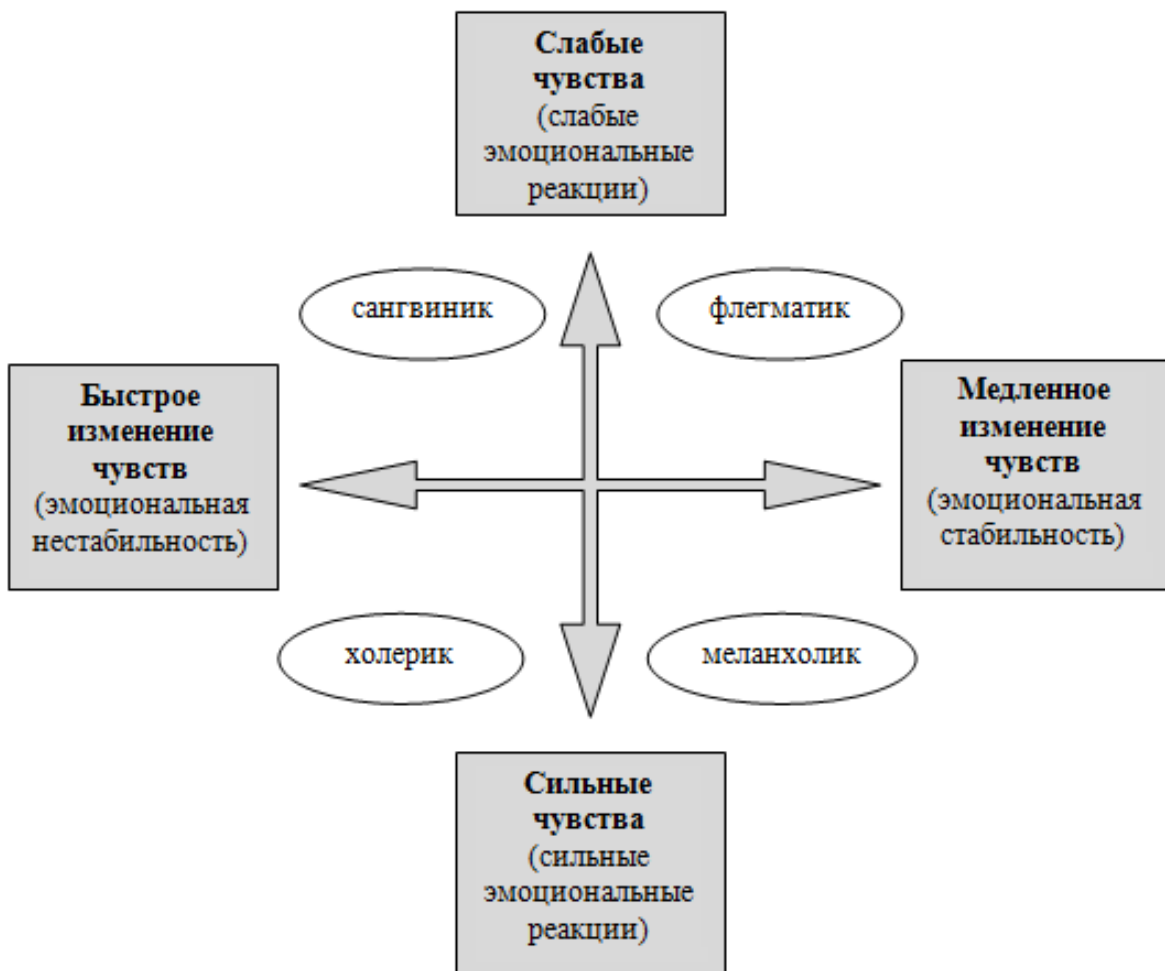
Слабые чувства (слабые эмоциональные реакции)

сангвиник

флегматик

Быстрое изменение чувств (эмоциональная нестабильность)

Медленное изменение чувств (эмоциональная стабильность)

холерик

меланхолик

Сильные чувства (сильные эмоциональные реакции)